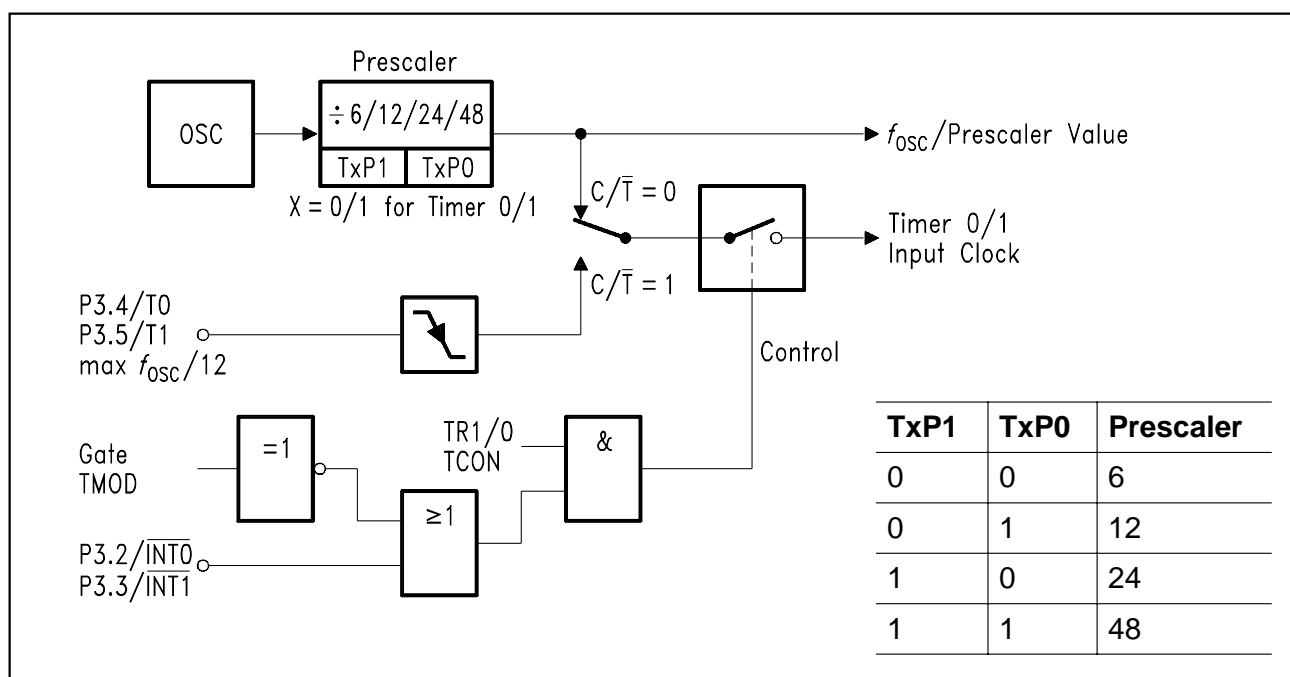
Prescaler

OSC

$\div 6/12/24/48$

TxP1 TxP0

X = 0/1 for Timer 0/1

$f_{OSC}$/Prescaler Value

$C/\overline{T} = 0$

Timer 0/1
Input Clock

$C/\overline{T} = 1$

P3.4/T0
P3.5/T1
max $f_{OSC}/12$

Control

Gate
TMOD

=1

TR1/0
TCON

&

≥1

P3.2/$\overline{INT0}$
P3.3/$\overline{INT1}$

| TxP1 | TxP0 | Prescaler |
|---|---|---|
| 0 | 0 | 6 |
| 0 | 1 | 12 |
| 1 | 0 | 24 |
| 1 | 1 | 48 |